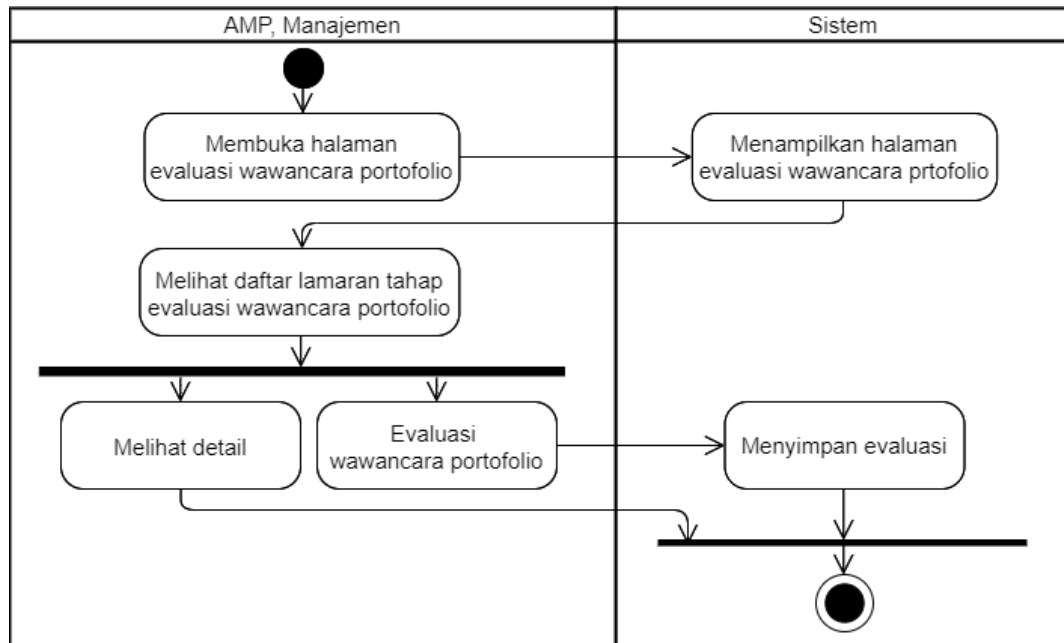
AMP, Manajemen

Sistem

Membuka halaman evaluasi wawancara portofolio

Menampilkan halaman evaluasi wawancara prtofolio

Melihat daftar lamaran tahap evaluasi wawancara portofolio

Melihat detail

Evaluasi wawancara portofolio

Menyimpan evaluasi